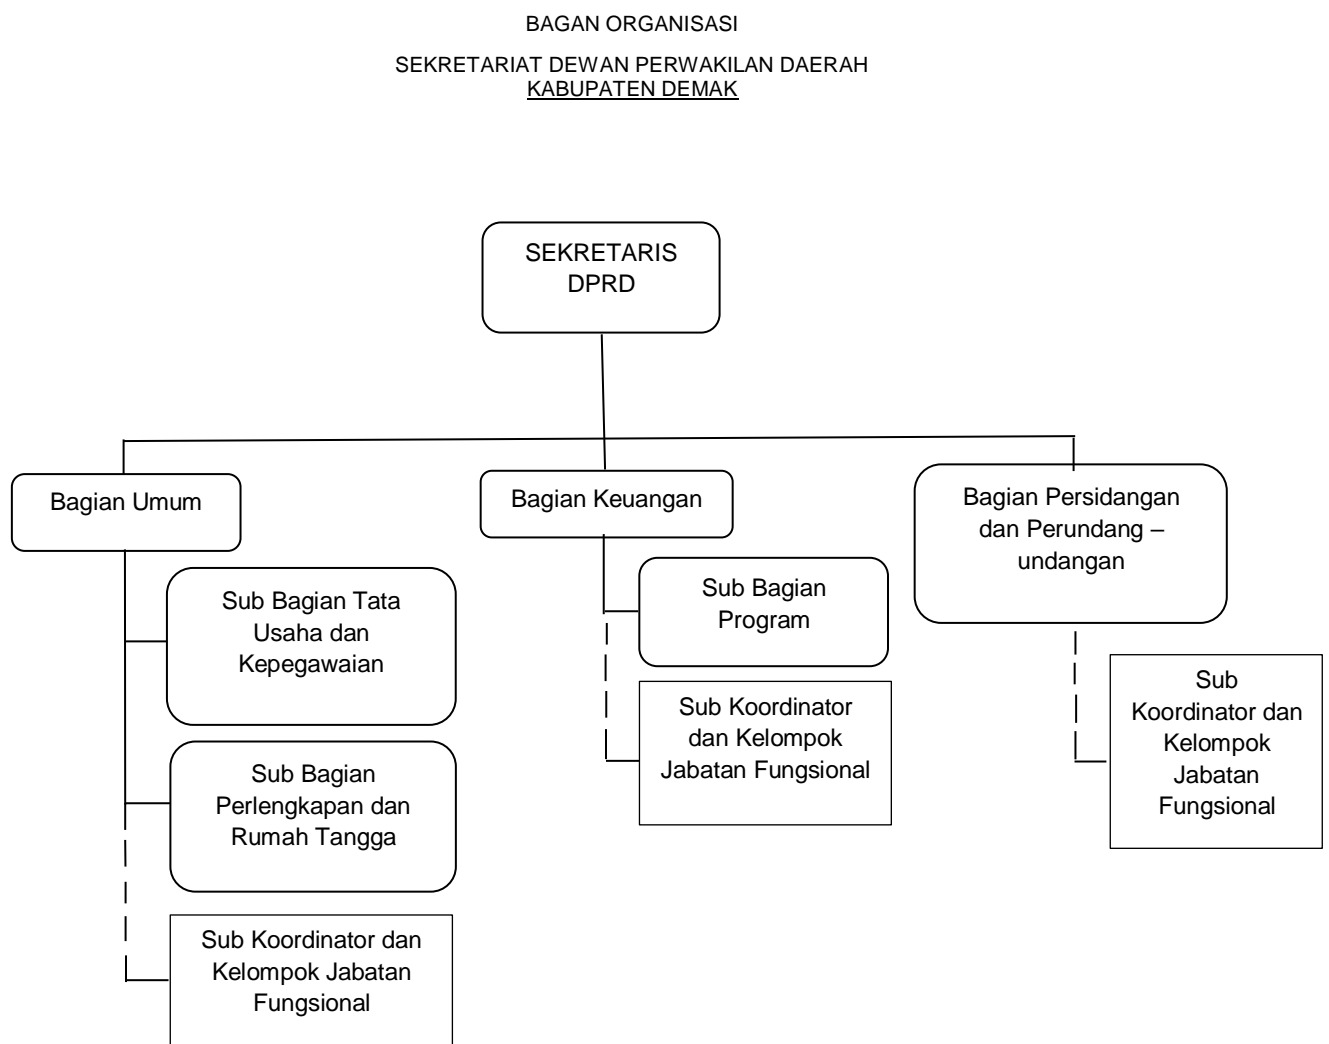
BAGAN ORGANISASI

SEKRETARIAT DEWAN PERWAKILAN DAERAH
KABUPATEN DEMAK

SEKRETARIS DPRD

Bagian Umum

Bagian Keuangan

Bagian Persidangan dan Perundang – undangan

Sub Bagian Tata Usaha dan Kepegawaian

Sub Bagian Perlengkapan dan Rumah Tangga

Sub Koordinator dan Kelompok Jabatan Fungsional

Sub Bagian Program

Sub Koordinator dan Kelompok Jabatan Fungsional

Sub Koordinator dan Kelompok Jabatan Fungsional